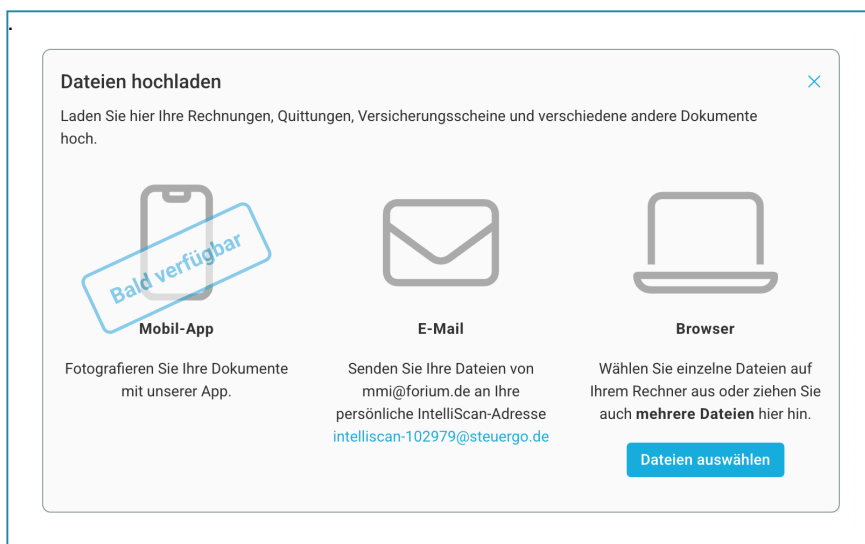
Dateien hochladen

×

Laden Sie hier Ihre Rechnungen, Quittungen, Versicherungsscheine und verschiedene andere Dokumente hoch.

Bald verfügbar

Mobil-App

Fotografieren Sie Ihre Dokumente mit unserer App.

E-Mail

Senden Sie Ihre Dateien von mmi@forium.de an Ihre persönliche IntelliScan-Adresse intelliscan-102979@steuergo.de

Browser

Wählen Sie einzelne Dateien auf Ihrem Rechner aus oder ziehen Sie auch mehrere Dateien hier hin.

Dateien auswählen